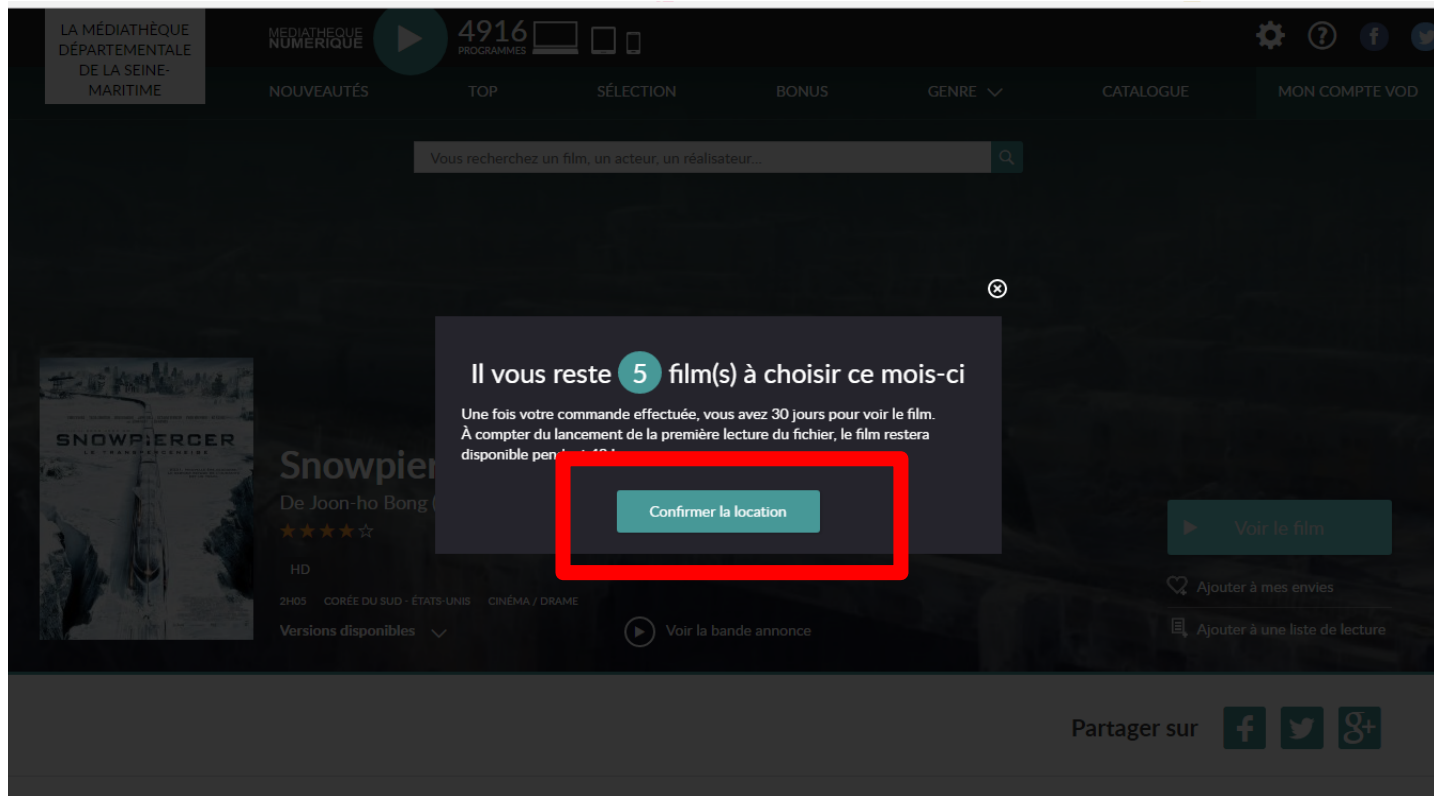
LA MÉDIATHÈQUE DÉPARTEMENTALE DE LA SEINE-MARITIME

MÉDIATHÈQUE NUMÉRIQUE

4916 PROGRAMMES

NOUVEAUTÉS TOP SÉLECTION BONUS GENRE CATALOGUE MON COMPTE VOD

Vous recherchez un film, un acteur, un réalisateur...

Il vous reste 5 film(s) à choisir ce mois-ci

Une fois votre commande effectuée, vous avez 30 jours pour voir le film. À compter du lancement de la première lecture du fichier, le film restera disponible pen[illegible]

Confirmer la location

SNOWPIERCER

Snowpie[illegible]

De Joon-ho Bong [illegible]

HD

2H05 CORÉE DU SUD - ÉTATS-UNIS CINÉMA / DRAME

Versions disponibles

Voir la bande annonce

Voir le film

Ajouter à mes envies

Ajouter à une liste de lecture

Partager sur